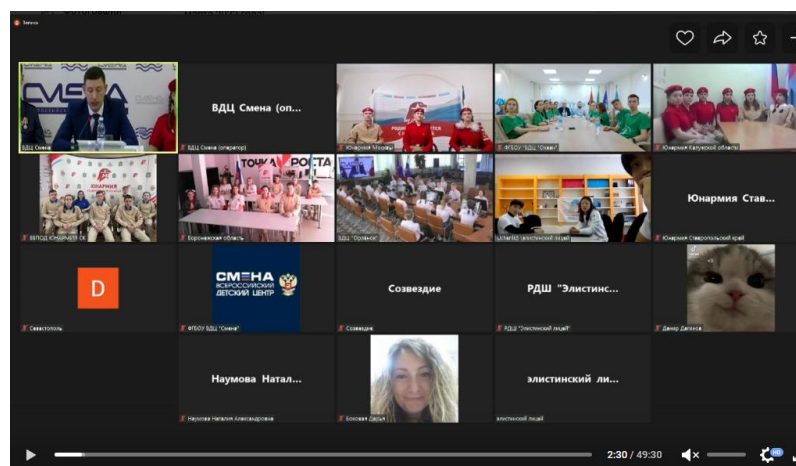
Запись

СМЕНА

ВДЦ Смена

ВДЦ Смена (оп...

ВДЦ Смена (оператор)

Юнармия Москвы

ФГБОУ "ВДЦ "Океан"

Юнармия Калужской области

ЮНАРМИЯ

ВВПОД ЮНАРМИЯ СК

ТОЧКА РОСТА

Воронежская область

ВДЦ "Орленок"

ШТАБ ЭЛИСТИНСКИЙ ЛИЦЕЙ

Юнармия Став...

Юнармия Ставропольский край

D

Севастополь

СМЕНА ВСЕРОССИЙСКИЙ ДЕТСКИЙ ЦЕНТР

ФГБОУ ВДЦ "Смена"

Созвездие

Созвездие

РДШ "Элистинс...

РДШ "Элистинский лицей"

Данир Деганов

Наумова Натал...

Наумова Наталия Александровна

Боковая Дарья

элистинский ли...

элистинский лицей

2:30 / 49:30

HD